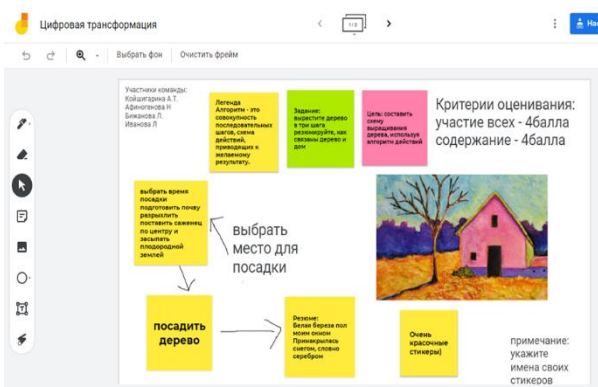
Цифровая трансформация

1/8

Нас

Выбрать фон | Очистить фрейм

Участники команды:
Койшигарина А.Т.
Афиногенова Н
Бижанова Л.
Иванова Л

Легенда
Алгоритм - это совокупность последовательных шагов, схема действий, приводящих к желаемому результату.

Задание: вырастите дерево в три шага резюмируйте, как связаны дерево и дом

Цель: составить схему выращивания дерева, используя алгоритм действий

Критерии оценивания:
участие всех - 4балла
содержание - 4балла

выбрать время посадки подготовить почву разрыхлить поставить саженец по центру и засыпать плодородной землей

выбрать место для посадки

посадить дерево

Резюме:
белая береза пол моим окном Принакрылась снегом, словно серебром

Очень красочные стикеры)

примечание: укажите имена своих стикеров